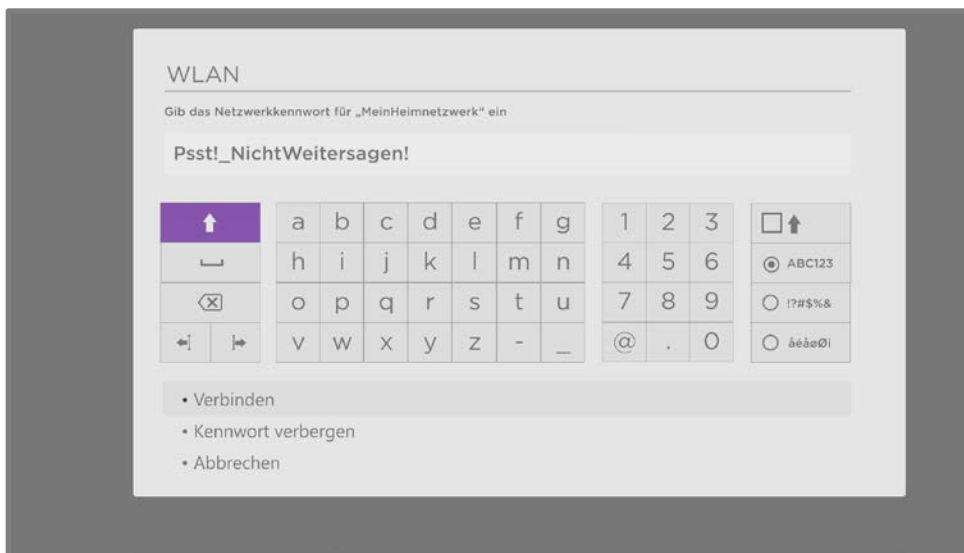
WLAN

Gib das Netzwerkkennwort für „MeinHeimnetzwerk" ein

Psst!_NichtWeitersagen!

| a | b | c | d | e | f | g |
|---|---|---|---|---|---|---|
| h | i | j | k | l | m | n |
| o | p | q | r | s | t | u |
| v | w | x | y | z | - | _ |

| 1 | 2 | 3 |
|---|---|---|
| 4 | 5 | 6 |
| 7 | 8 | 9 |
| @ | . | 0 |

ABC123
!?#$%&
åéäøØí

• Verbinden
• Kennwort verbergen
• Abbrechen